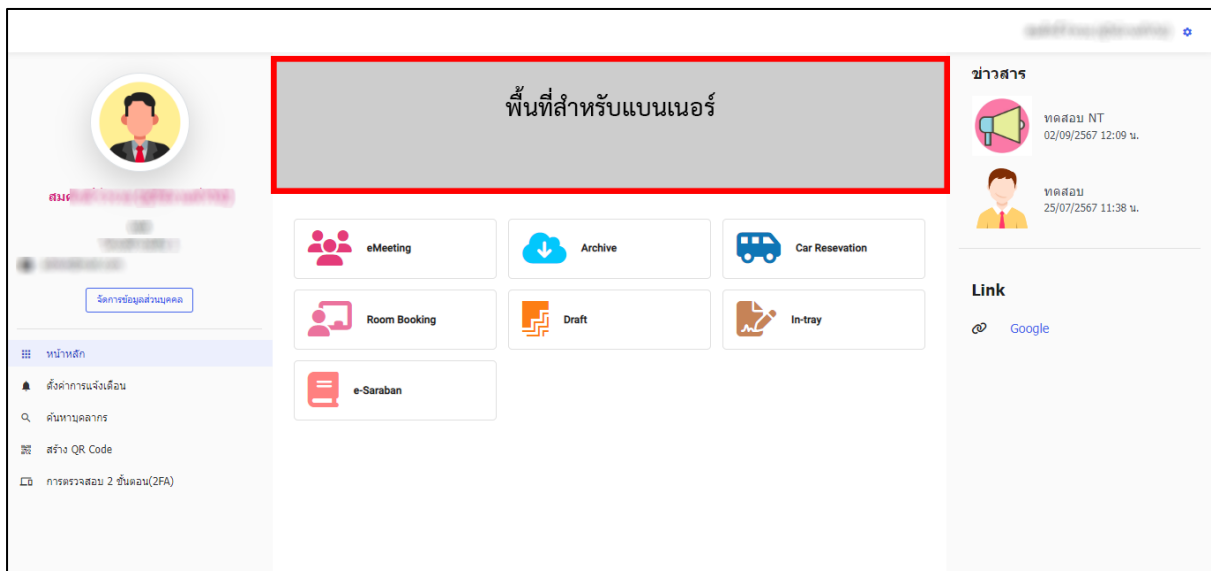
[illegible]

สม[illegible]

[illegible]

จัดการข้อมูลส่วนบุคคล

หน้าหลัก

ตั้งค่าการแจ้งเตือน

ค้นหาบุคลากร

สร้าง QR Code

การตรวจสอบ 2 ขั้นตอน(2FA)

พื้นที่สำหรับแบนเนอร์

eMeeting

Archive

Car Resevation

Room Booking

Draft

In-tray

e-Saraban

ข่าวสาร

ทดสอบ NT
02/09/2567 12:09 น.

ทดสอบ
25/07/2567 11:38 น.

Link

Google